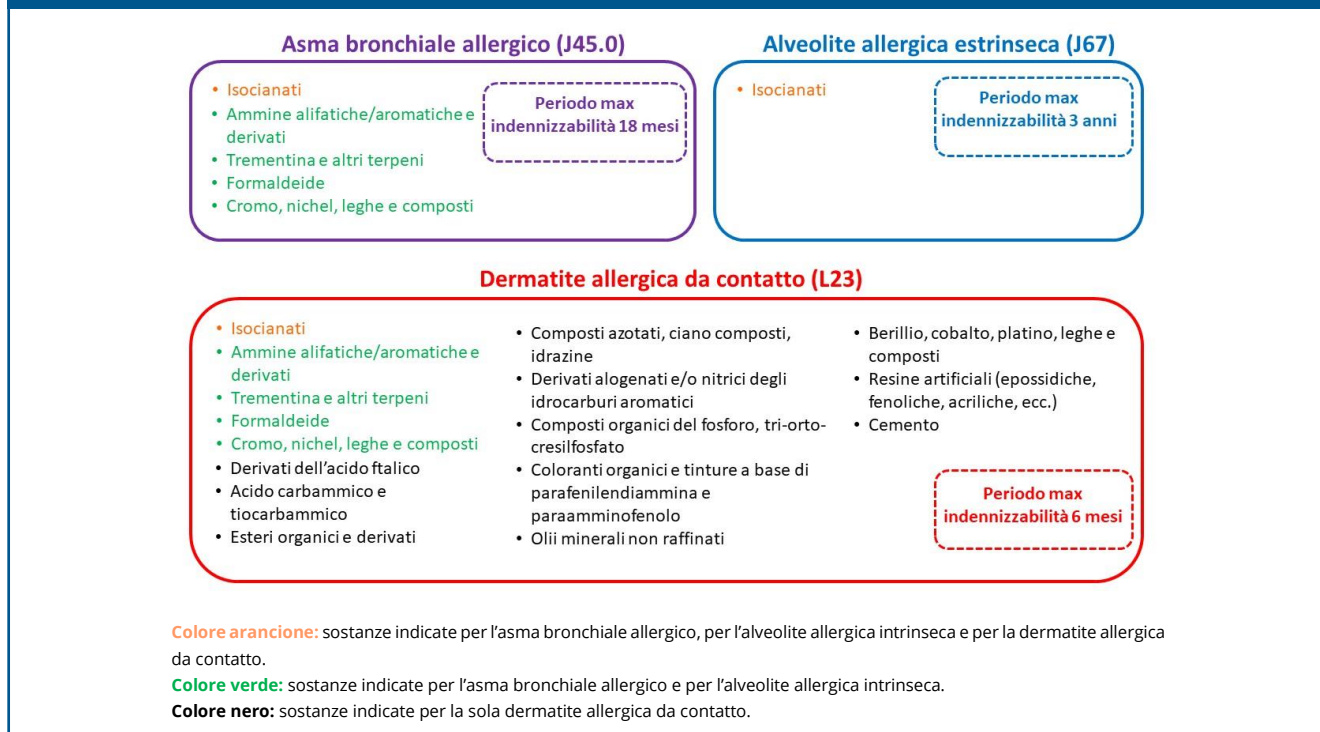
Asma bronchiale allergico (J45.0)

• Isocianati
• Ammine alifatiche/aromatiche e derivati
• Trementina e altri terpeni
• Formaldeide
• Cromo, nichel, leghe e composti

Periodo max indennizzabilità 18 mesi

Alveolite allergica estrinseca (J67)

• Isocianati

Periodo max indennizzabilità 3 anni

Dermatite allergica da contatto (L23)

• Isocianati
• Ammine alifatiche/aromatiche e derivati
• Trementina e altri terpeni
• Formaldeide
• Cromo, nichel, leghe e composti
• Derivati dell'acido ftalico
• Acido carbammico e tiocarbammico
• Esteri organici e derivati

• Composti azotati, ciano composti, idrazine
• Derivati alogenati e/o nitrici degli idrocarburi aromatici
• Composti organici del fosforo, tri-orto-cresilfosfato
• Coloranti organici e tinture a base di parafenilendiammina e paraamminofenolo
• Olii minerali non raffinati

• Berillio, cobalto, platino, leghe e composti
• Resine artificiali (epossidiche, fenoliche, acriliche, ecc.)
• Cemento

Periodo max indennizzabilità 6 mesi

Colore arancione: sostanze indicate per l'asma bronchiale allergico, per l'alveolite allergica intrinseca e per la dermatite allergica da contatto.

Colore verde: sostanze indicate per l'asma bronchiale allergico e per l'alveolite allergica intrinseca.

Colore nero: sostanze indicate per la sola dermatite allergica da contatto.